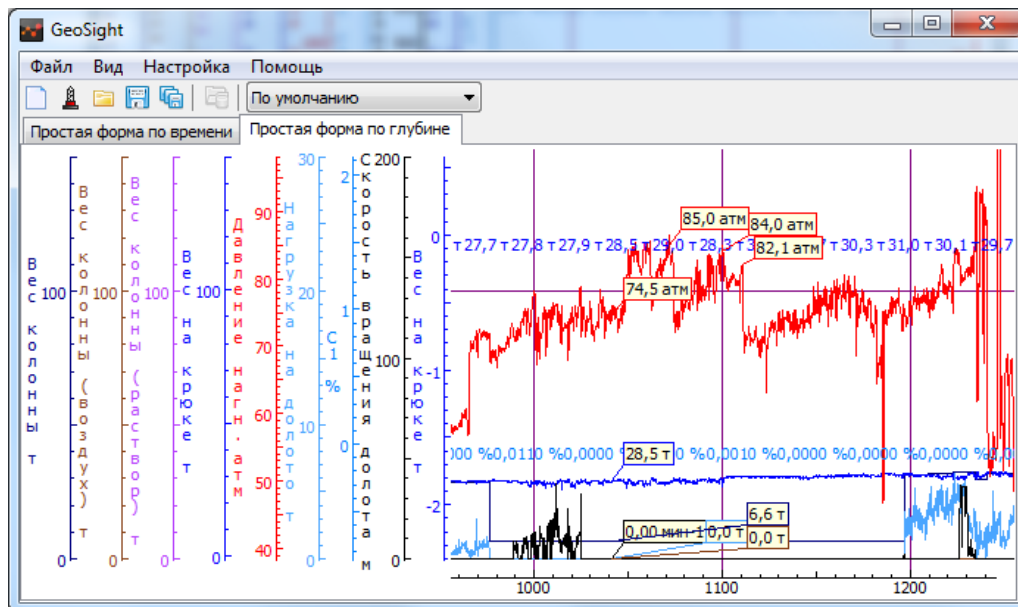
GeoSight
Файл Вид Настройка Помощь
По умолчанию
Простая форма по времени
Простая форма по глубине

Вес колонны т
100
0
Вес колонны (воздух) т
100
0
Вес колонны (раствор) т
100
0
Вес на крюке т
100
0
Давление нагн., атм
90
80
70
60
50
40
Нагрузка на долото т
30
20
10
0
С1 %
2
1
0
Скорость вращения долота м
200
100
0
Вес на крюке т
0
-1
-2

т 27,7 т 27,8 т 27,9 т 28,5 т 29,0 т 28,3 т 3 т 30,3 т 31,0 т 30,1 т 29,7
85,0 атм
84,0 атм
82,1 атм
74,5 атм
000 %0,0110 %0,0000 %0,0010 %0,0000 %0,0000 %
28,5 т
6,6 т
0,00 мин 10,0 т
0,0 т
1000
1100
1200